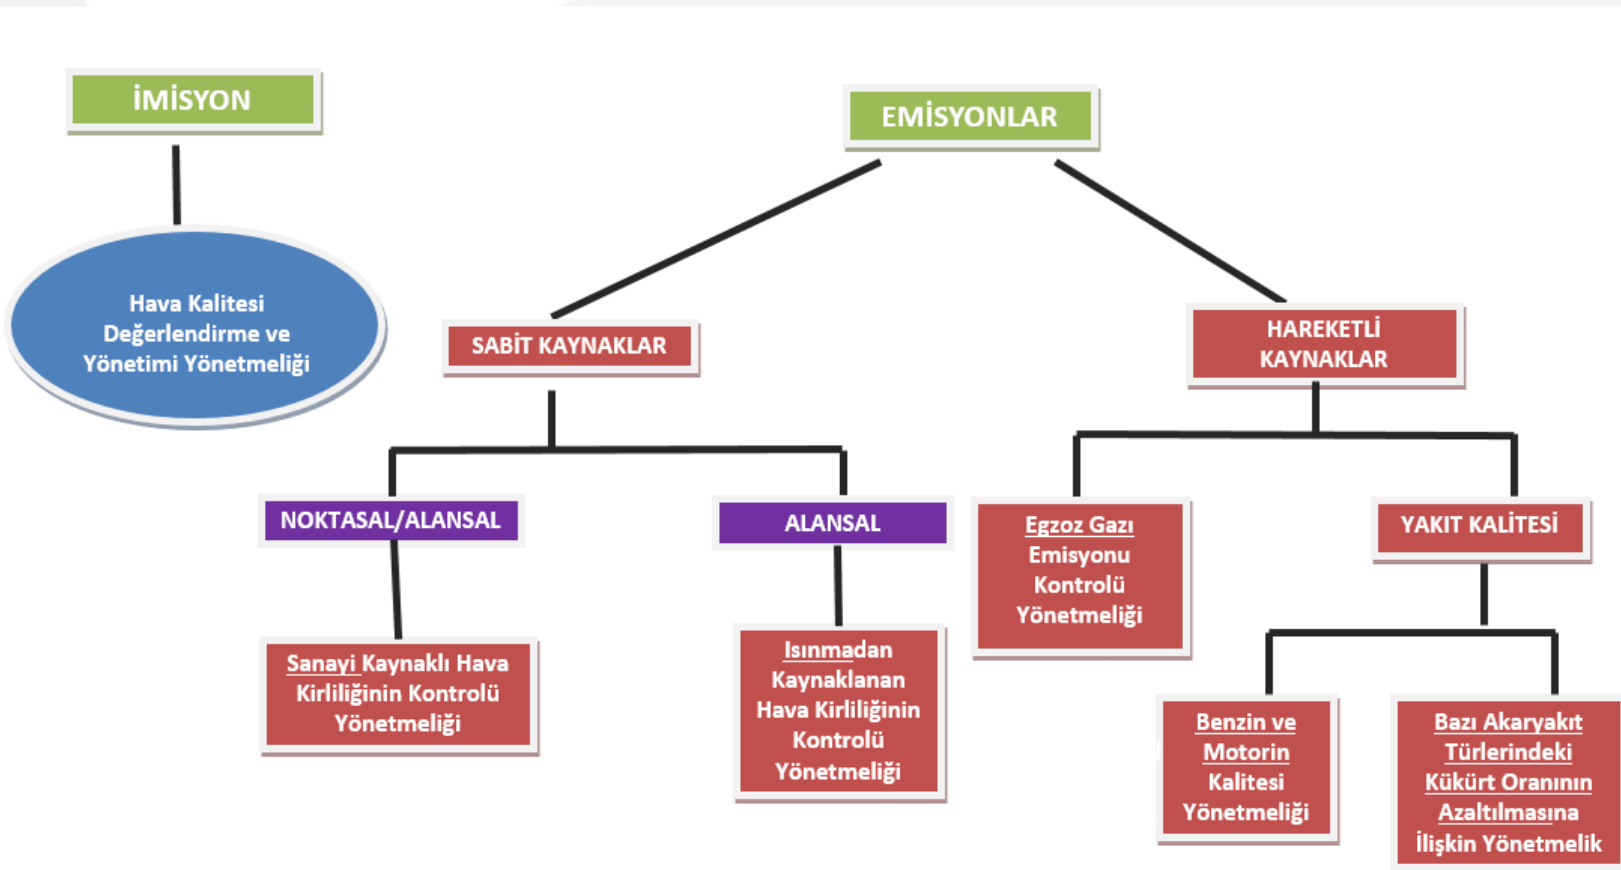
İMİSYON

Hava Kalitesi Değerlendirme ve Yönetimi Yönetmeliği

EMİSYONLAR

SABİT KAYNAKLAR

HAREKETLİ KAYNAKLAR

NOKTASAL/ALANSAL

ALANSAL

Egzoz Gazı Emisyonu Kontrolü Yönetmeliği

YAKIT KALİTESİ

Sanayi Kaynaklı Hava Kirliliğinin Kontrolü Yönetmeliği

Isınmadan Kaynaklanan Hava Kirliliğinin Kontrolü Yönetmeliği

Benzin ve Motorin Kalitesi Yönetmeliği

Bazı Akaryakıt Türlerindeki Kükürt Oranının Azaltılmasına İlişkin Yönetmelik